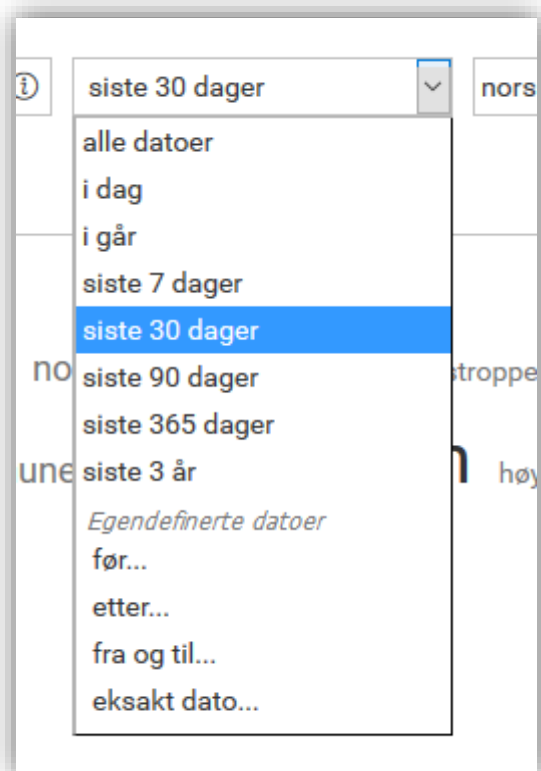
ⓘ siste 30 dager nors

alle datoer
i dag
i går
siste 7 dager
siste 30 dager
siste 90 dager
siste 365 dager
siste 3 år
Egendefinerte datoer
før...
etter...
fra og til...
eksakt dato...

no stroppe

une n høy